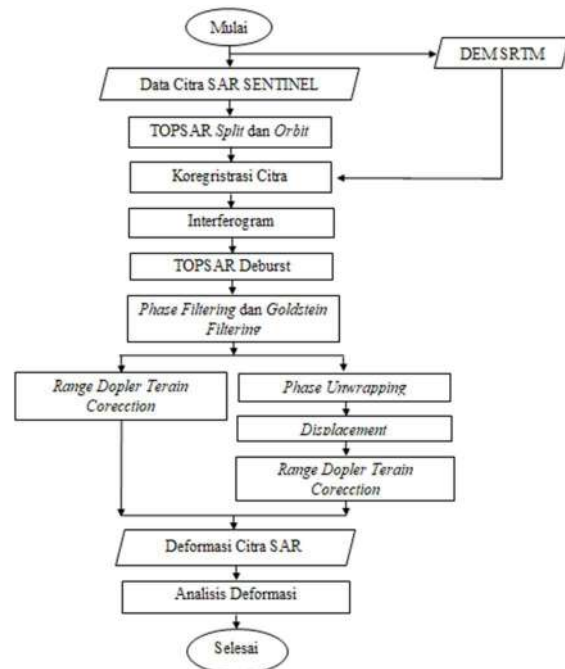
Mulai

DEM SRTM

Data Citra SAR SENTINEL

TOPSAR *Split* dan *Orbit*

Koregristrasi Citra

Interferogram

TOPSAR Deburst

*Phase Filtering* dan *Goldstein Filtering*

*Range Dopler Terain Corecction*

*Phase Unwrapping*

*Displacement*

*Range Dopler Terain Corecction*

Deformasi Citra SAR

Analisis Deformasi

Selesai